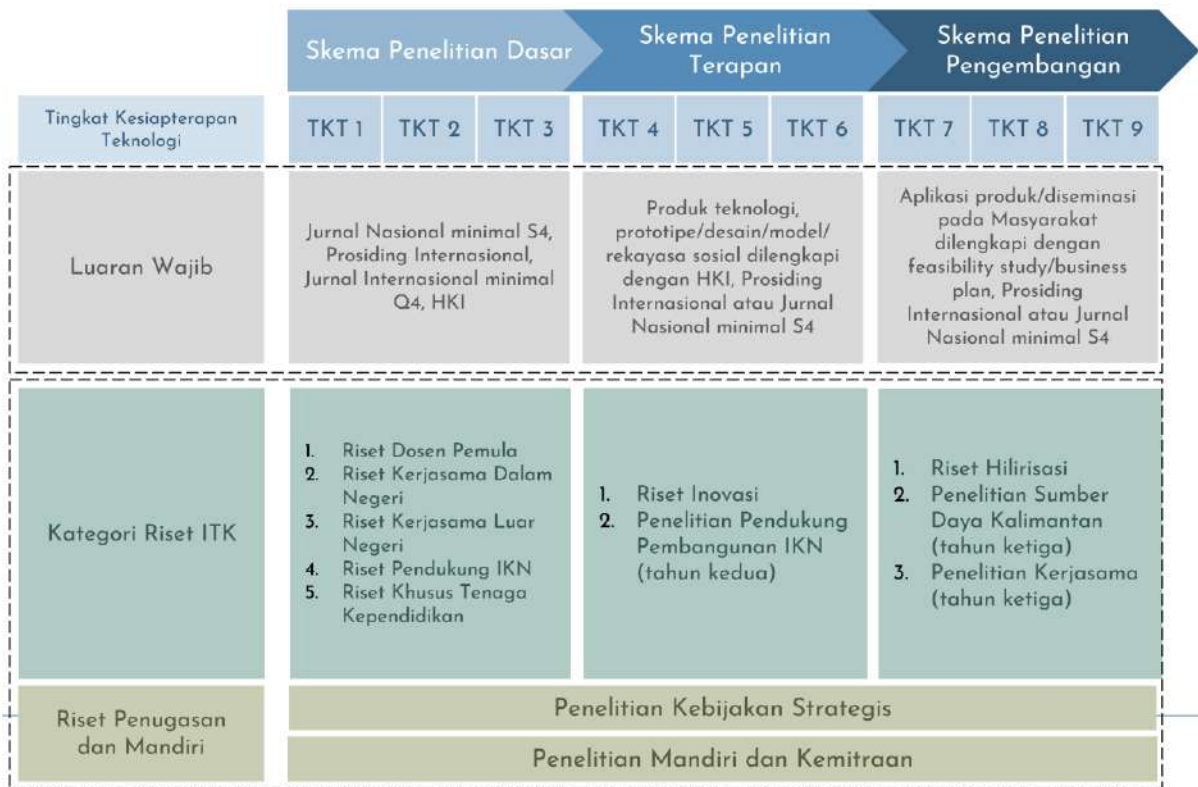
| | Skema Penelitian Dasar | | | Skema Penelitian Terapan | | | Skema Penelitian Pengembangan | | |
|---|---|---|---|---|---|---|---|---|---|
| Tingkat Kesiapterapan Teknologi | TKT 1 | TKT 2 | TKT 3 | TKT 4 | TKT 5 | TKT 6 | TKT 7 | TKT 8 | TKT 9 |
| Luaran Wajib | Jurnal Nasional minimal S4, Prosiding Internasional, Jurnal Internasional minimal Q4, HKI | | | Produk teknologi, prototipe/desain/model/ rekayasa sosial dilengkapi dengan HKI, Prosiding Internasional atau Jurnal Nasional minimal S4 | | | Aplikasi produk/diseminasi pada Masyarakat dilengkapi dengan feasibility study/business plan, Prosiding Internasional atau Jurnal Nasional minimal S4 | | |
| Kategori Riset ITK | 1. Riset Dosen Pemula 2. Riset Kerjasama Dalam Negeri 3. Riset Kerjasama Luar Negeri 4. Riset Pendukung IKN 5. Riset Khusus Tenaga Kependidikan | | | 1. Riset Inovasi 2. Penelitian Pendukung Pembangunan IKN (tahun kedua) | | | 1. Riset Hilirisasi 2. Penelitian Sumber Daya Kalimantan (tahun ketiga) 3. Penelitian Kerjasama (tahun ketiga) | | |
| Riset Penugasan dan Mandiri | Penelitian Kebijakan Strategis | | | | | | | | |
| | Penelitian Mandiri dan Kemitraan | | | | | | | | |